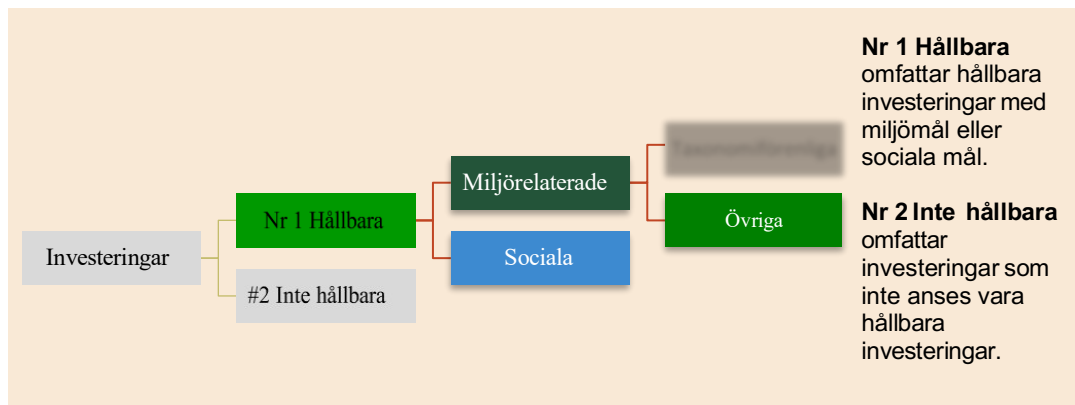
Investeringar

Nr 1 Hållbara

#2 Inte hållbara

Miljörelaterade

Sociala

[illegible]

Övriga

**Nr 1 Hållbara** omfattar hållbara investeringar med miljömål eller sociala mål.

**Nr 2 Inte hållbara** omfattar investeringar som inte anses vara hållbara investeringar.